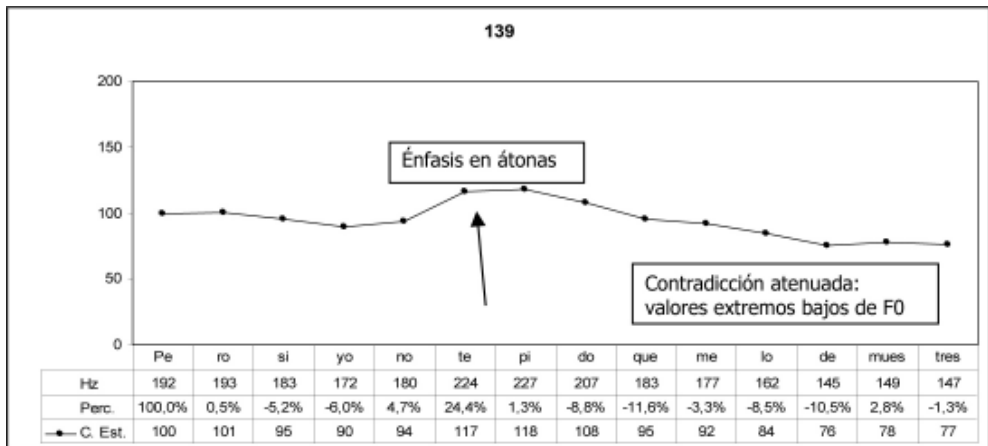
139

200
150
100
50
0

Énfasis en átonas

Contradicción atenuada: valores extremos bajos de F0

| | Pe | ro | si | yo | no | te | pi | do | que | me | lo | de | mues | tres |
|---|---|---|---|---|---|---|---|---|---|---|---|---|---|---|
| Hz | 192 | 193 | 183 | 172 | 180 | 224 | 227 | 207 | 183 | 177 | 162 | 145 | 149 | 147 |
| Perc. | 100,0% | 0,5% | -5,2% | -6,0% | 4,7% | 24,4% | 1,3% | -8,8% | -11,6% | -3,3% | -8,5% | -10,5% | 2,8% | -1,3% |
| C. Est. | 100 | 101 | 95 | 90 | 94 | 117 | 118 | 108 | 95 | 92 | 84 | 76 | 78 | 77 |